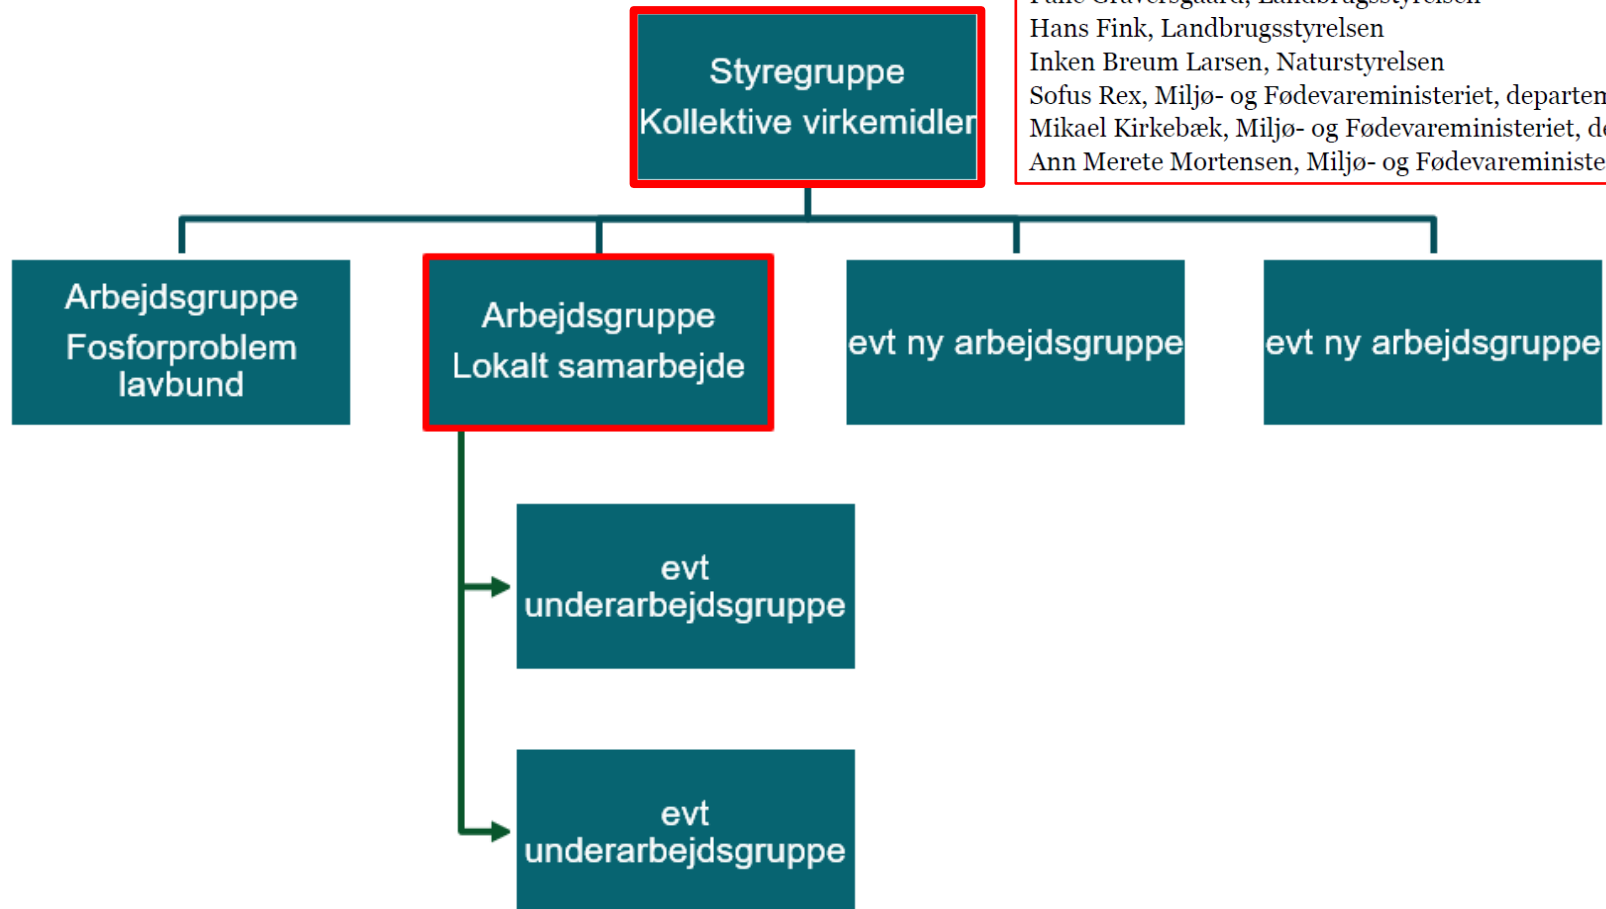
Styregruppe
Kollektive virkemidler

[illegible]
Hans Fink, Landbrugsstyrelsen
Inken Breum Larsen, Naturstyrelsen
Sofus Rex, Miljø- og Fødevareministeriet, departen
Mikael Kirkebæk, Miljø- og Fødevareministeriet, de
Ann Merete Mortensen, Miljø- og Fødevareministe

Arbejdsgruppe
Fosforproblem lavbund

Arbejdsgruppe
Lokalt samarbejde

evt ny arbejdsgruppe

evt ny arbejdsgruppe

evt underarbejdsgruppe

evt underarbejdsgruppe